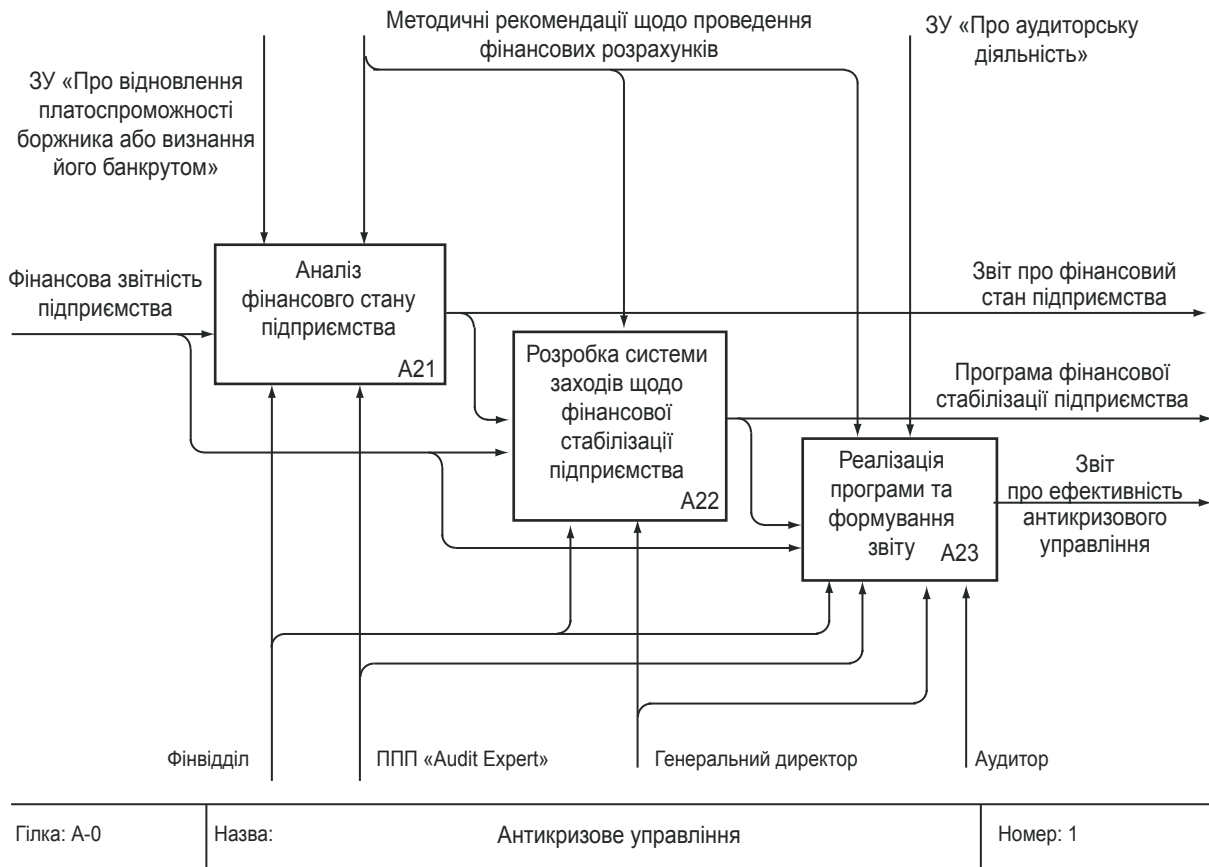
Методичні рекомендації щодо проведення фінансових розрахунків

ЗУ «Про аудиторську діяльність»

ЗУ «Про відновлення платоспроможності боржника або визнання його банкрутом»

Фінансова звітність підприємства

Аналіз фінансового стану підприємства
A21

Звіт про фінансовий стан підприємства

Розробка системи заходів щодо фінансової стабілізації підприємства
A22

Програма фінансової стабілізації підприємства

Реалізація програми та формування звіту
A23

Звіт про ефективність антикризового управління

Фінвідділ

ППП «Audit Expert»

Генеральний директор

Аудитор

| Гілка: A-0 | Назва: Антикризове управління | Номер: 1 |
|---|---|---|